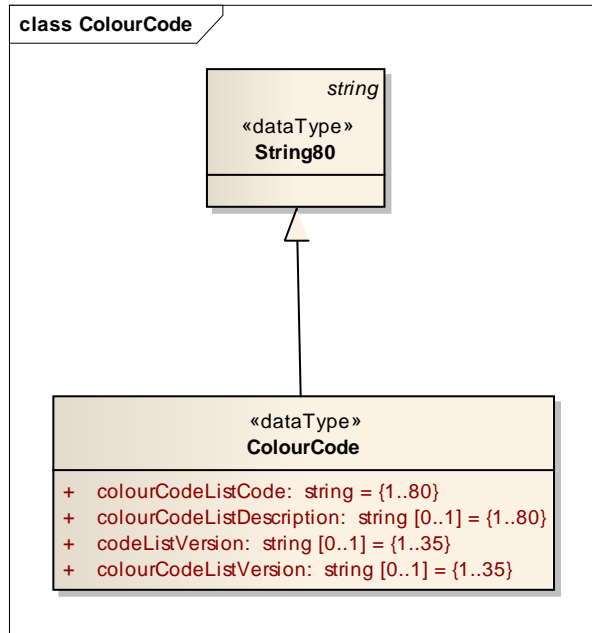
class ColourCode

string

«dataType»
String80

«dataType»
ColourCode

+ colourCodeListCode: string = {1..80}
+ colourCodeListDescription: string [0..1] = {1..80}
+ codeListVersion: string [0..1] = {1..35}
+ colourCodeListVersion: string [0..1] = {1..35}